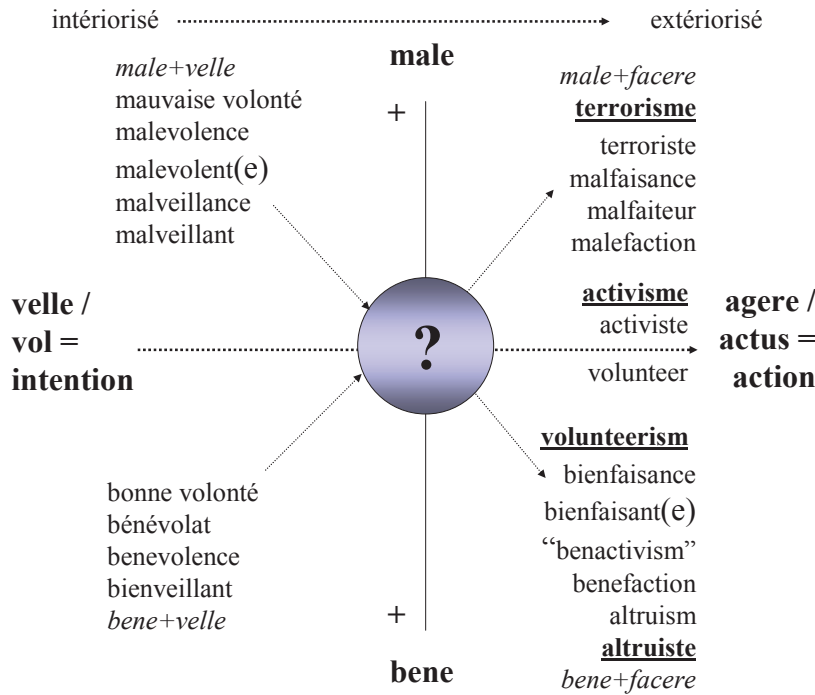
intériorisé extériorisé

male

*male+velle*
mauvaise volonté
malevolence
malevolent(e)
malveillance
malveillant

+

*male+facere*
**terrorisme**
terroriste
malfaisance
malfaiteur
malefaction

**velle / vol = intention**

?

**activisme**
activiste
volunteer

**agere / actus = action**

**volunteerism**
bienfaisance
bienfaisant(e)
"benactivism"
benefaction
altruism
**altruiste**
*bene+facere*

bonne volonté
bénévolat
benevolence
bienveillant
*bene+velle*

+

bene